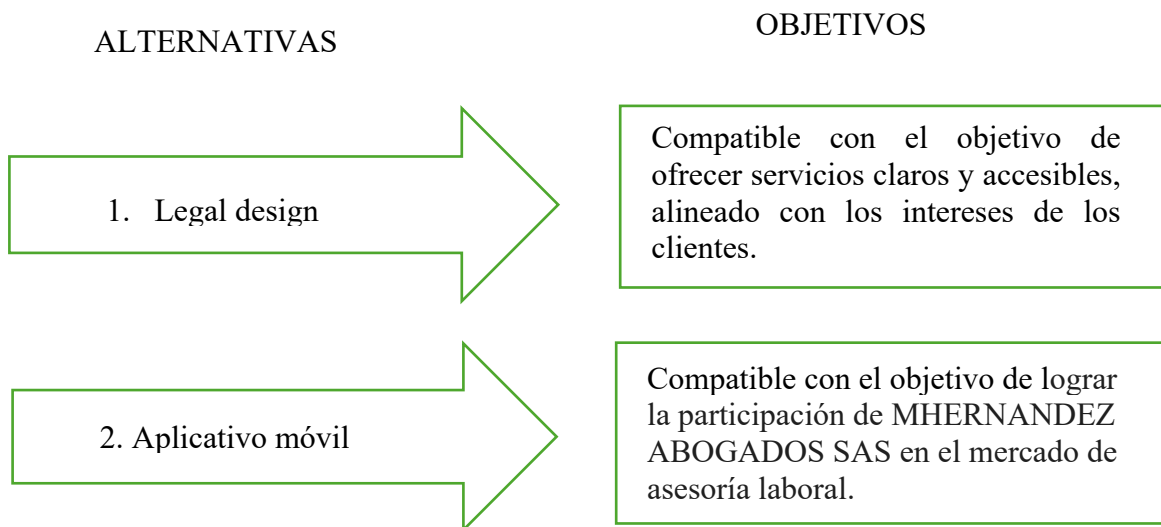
ALTERNATIVAS

OBJETIVOS

1. Legal design

Compatible con el objetivo de ofrecer servicios claros y accesibles, alineado con los intereses de los clientes.

2. Aplicativo móvil

Compatible con el objetivo de lograr la participación de MHERNANDEZ ABOGADOS SAS en el mercado de asesoría laboral.